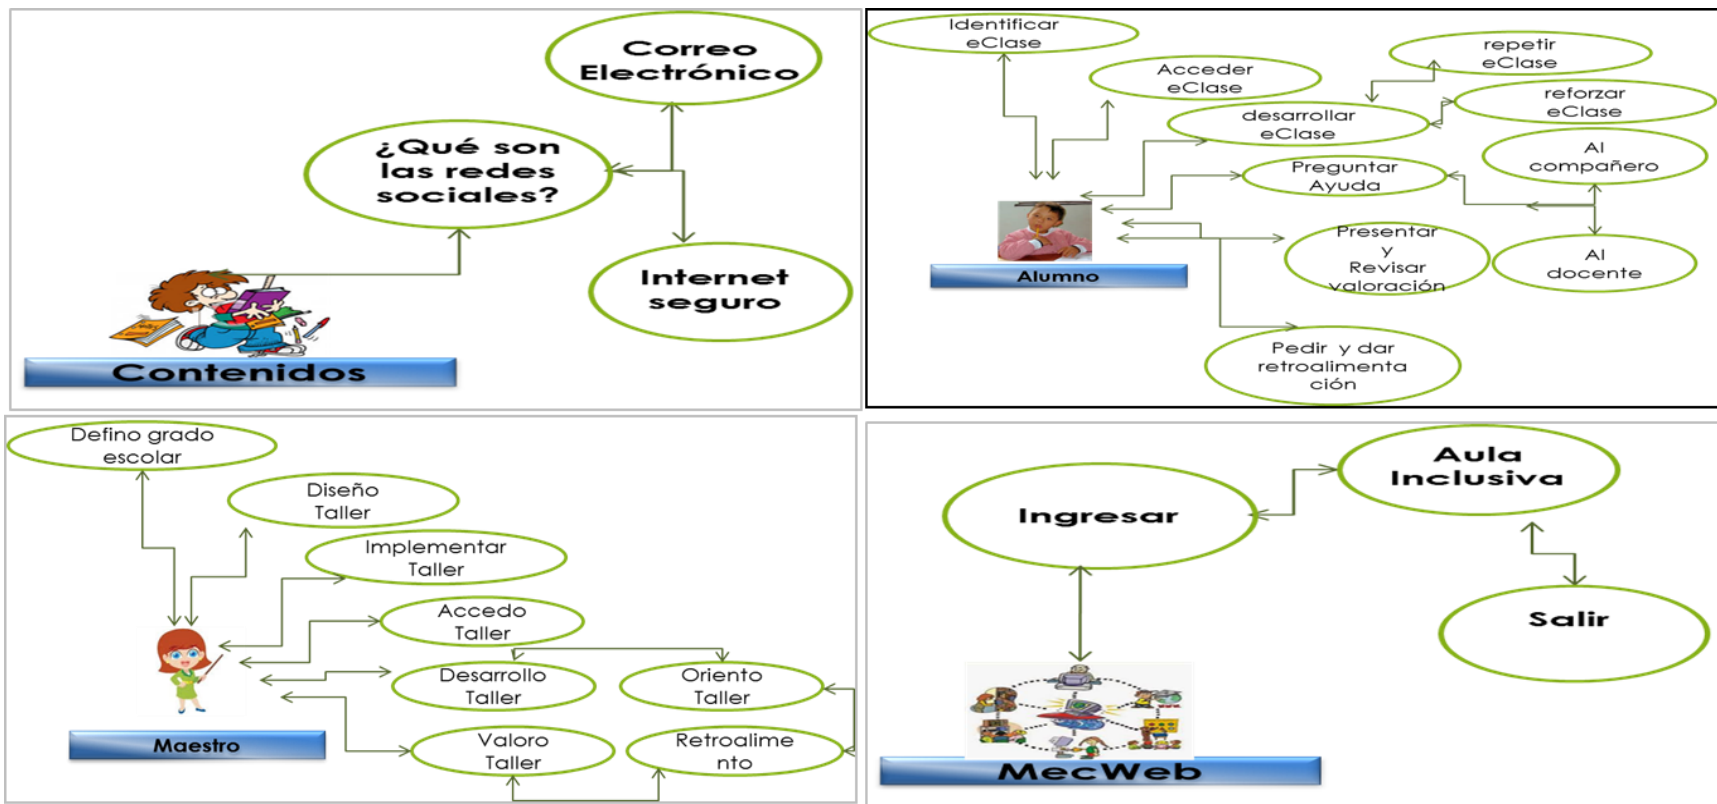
Correo Electrónico

¿Qué son las redes sociales?

Internet seguro

Contenidos

Identificar eClase

Acceder eClase

repetir eClase

reforzar eClase

desarrollar eClase

Al compañero

Preguntar Ayuda

Alumno

Presentar y Revisar valoración

Al docente

Pedir y dar retroalimentación

Defino grado escolar

Diseño Taller

Implementar Taller

Accedo Taller

Desarrollo Taller

Oriento Taller

Maestro

Valoro Taller

Retroalimento

Aula Inclusiva

Ingresar

Salir

MecWeb